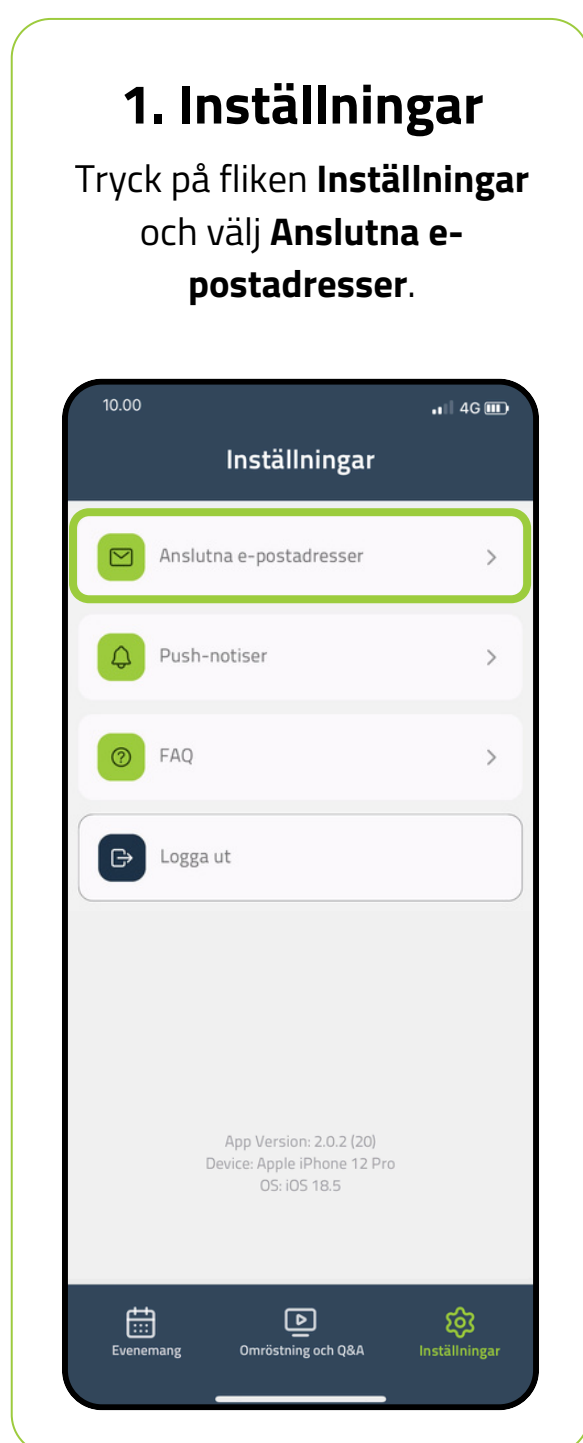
1. Inställningar

Tryck på fliken **Inställningar** och välj **Anslutna e-postadresser**.

10.00

4G

Inställningar

Anslutna e-postadresser

Push-notiser

FAQ

Logga ut

App Version: 2.0.2 (20)
Device: Apple iPhone 12 Pro
OS: iOS 18.5

Evenemang

Omröstning och Q&A

Inställningar